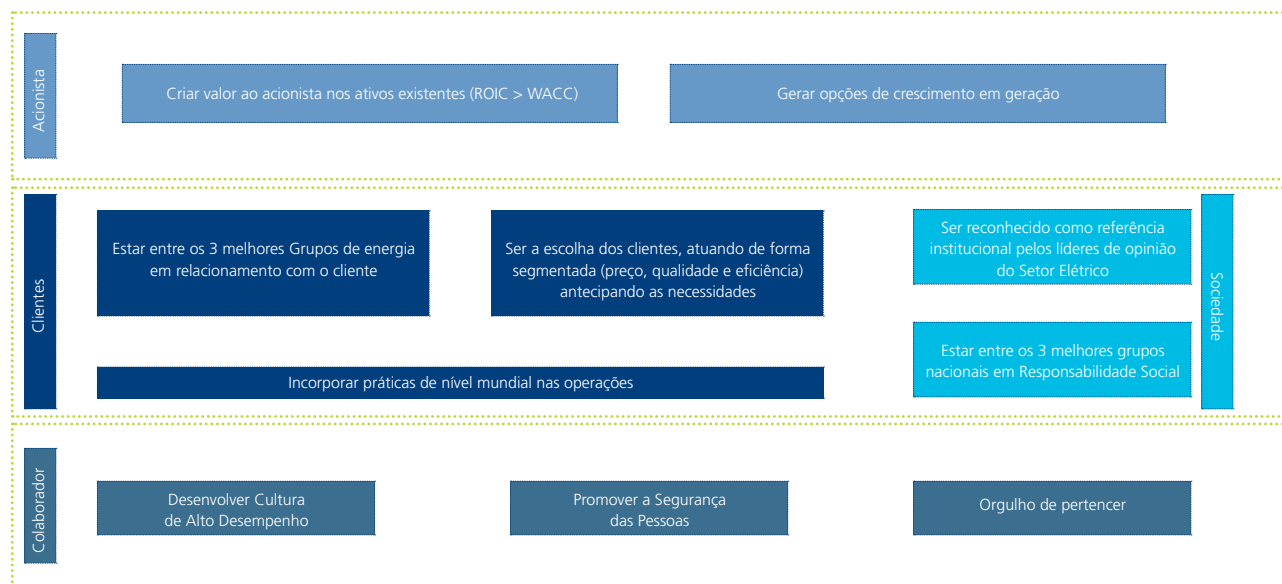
Acionista

Criar valor ao acionista nos ativos existentes (ROIC > WACC)

Gerar opções de crescimento em geração

Clientes

Estar entre os 3 melhores Grupos de energia em relacionamento com o cliente

Ser a escolha dos clientes, atuando de forma segmentada (preço, qualidade e eficiência) antecipando as necessidades

Ser reconhecido como referência institucional pelos líderes de opinião do Setor Elétrico

Sociedade

Estar entre os 3 melhores grupos nacionais em Responsabilidade Social

Incorporar práticas de nível mundial nas operações

Colaborador

Desenvolver Cultura de Alto Desempenho

Promover a Segurança das Pessoas

Orgulho de pertencer